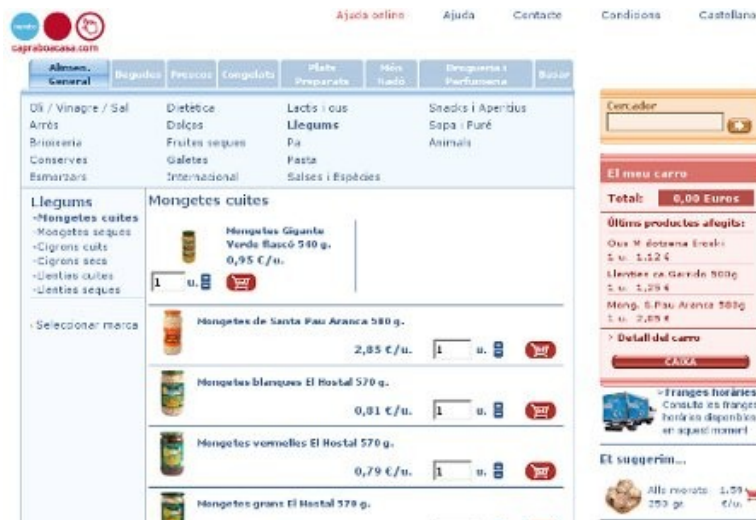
caprabocasa.com

Ajuda online Ajuda Contacte Condicions Castellano

Alimen. General | Begudes | Frescos | Congelats | Plats Preparats | Món Nadó | Drogueria i Perfumeria | Basar

Oli / Vinagre / Sal
Arròs
Brioixeria
Conserves
Esmorzars

Dietètica
Dolços
Fruites seques
Galetes
Internacional

Lactis i ous
Llegums
Pa
Pasta
Salses i Espècies

Snacks i Aperitius
Sopa i Puré
Animals

Cercador

El meu carro
Total: 0,00 Euros
Últims productes afegits:
Ous M dotzena Ercoli 1 u. 1,12 €
Llenties ca Garrida 500g 1 u. 1,25 €
Mong. S.Pau Aranca 580g 1 u. 2,85 €
> Detall del carro
CAIXA

Llegums
-Mongetes cuites
-Mongetes seques
-Cigrons cuits
-Cigrons secs
-Llenties cuites
-Llenties seques

-Seleccionar marca

Mongetes cuites

Mongetes Gigante Verde flascó 540 g.
0,95 €/u.
1 u.

Mongetes de Santa Pau Aranca 580 g.
2,85 €/u. 1 u.

Mongetes blanques El Hostal 570 g.
0,81 €/u. 1 u.

Mongetes vermelles El Hostal 570 g.
0,79 €/u. 1 u.

Mongetes grans El Hostal 570 g.

>Franges horàries
Consulta les franges horàries disponibles en aquest moment

Et suggerim...
Alls morats 250 gr 1,59 €/u.